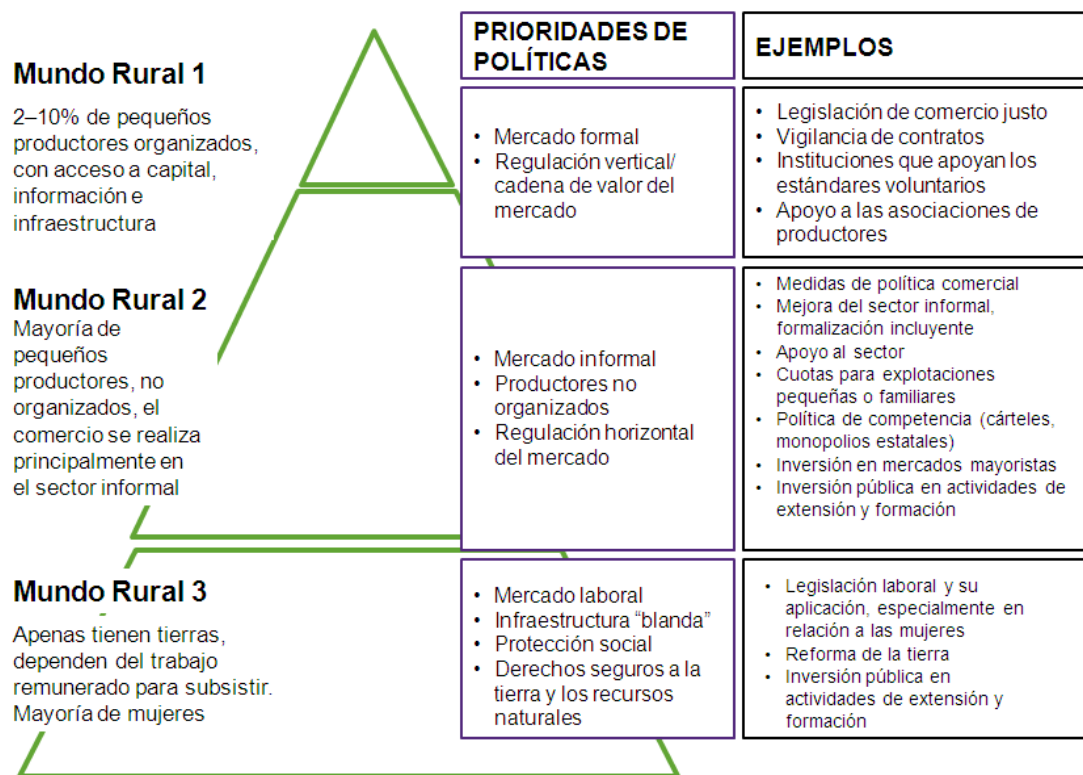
**Mundo Rural 1**

2–10% de pequeños productores organizados, con acceso a capital, información e infraestructura

**Mundo Rural 2**

Mayoría de pequeños productores, no organizados, el comercio se realiza principalmente en el sector informal

**Mundo Rural 3**

Apenas tienen tierras, dependen del trabajo remunerado para subsistir. Mayoría de mujeres

| PRIORIDADES DE POLÍTICAS | EJEMPLOS |
|---|---|
| • Mercado formal<br>• Regulación vertical/ cadena de valor del mercado | • Legislación de comercio justo<br>• Vigilancia de contratos<br>• Instituciones que apoyan los estándares voluntarios<br>• Apoyo a las asociaciones de productores |
| • Mercado informal<br>• Productores no organizados<br>• Regulación horizontal del mercado | • Medidas de política comercial<br>• Mejora del sector informal, formalización incluyente<br>• Apoyo al sector<br>• Cuotas para explotaciones pequeñas o familiares<br>• Política de competencia (cárteles, monopolios estatales)<br>• Inversión en mercados mayoristas<br>• Inversión pública en actividades de extensión y formación |
| • Mercado laboral<br>• Infraestructura “blanda”<br>• Protección social<br>• Derechos seguros a la tierra y los recursos naturales | • Legislación laboral y su aplicación, especialmente en relación a las mujeres<br>• Reforma de la tierra<br>• Inversión pública en actividades de extensión y formación |